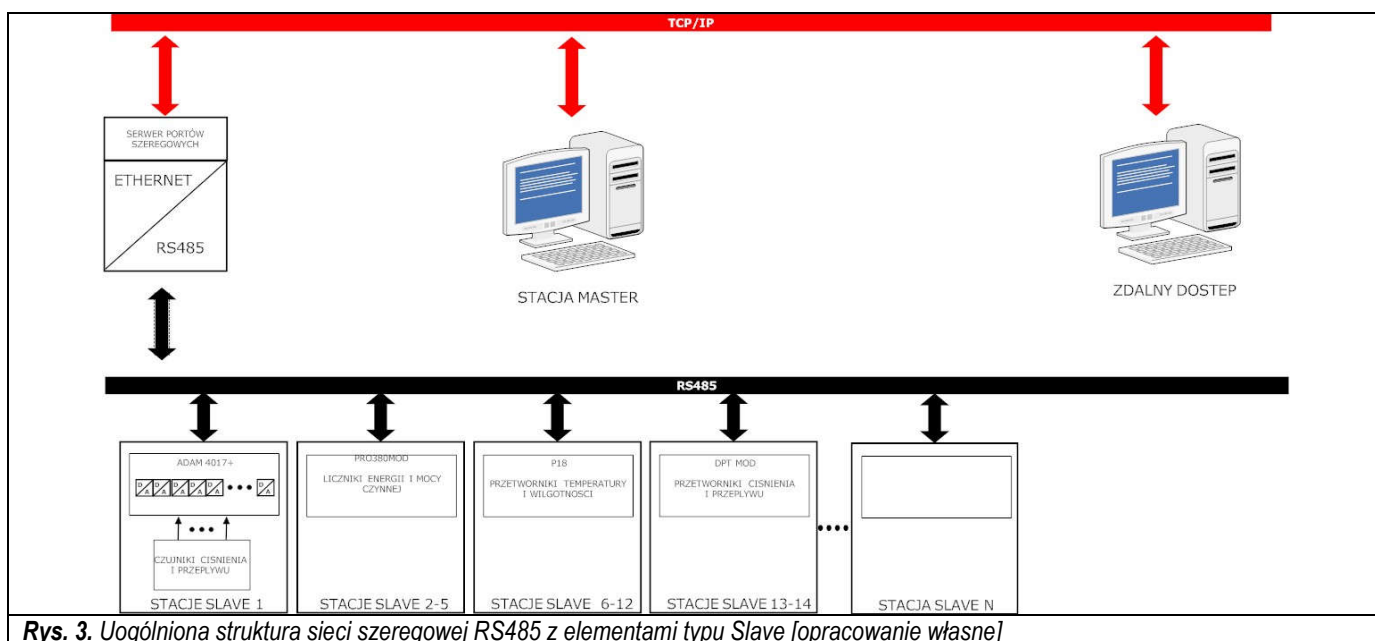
TCP/IP

SERWER PORTÓW SZEREGOWYCH

ETHERNET

RS485

STACJA MASTER

ZDALNY DOSTEP

RS485

ADAM 4017+

CZUJNIKI CISNIENIA I PRZEPLYWU

STACJE SLAVE 1

PRO380MOD

LICZNIKI ENERGII I MOCY CZYNNEJ

STACJE SLAVE 2-5

P18

PRZETWORNIKI TEMPERATURY I WILGOTNOSCI

STACJE SLAVE 6-12

DPT MOD

PRZETWORNIKI CISNIENIA I PRZEPLYWU

STACJE SLAVE 13-14

STACJA SLAVE N

Rys. 3. Uogólniona struktura sieci szeregowej RS485 z elementami typu Slave [opracowanie własne]